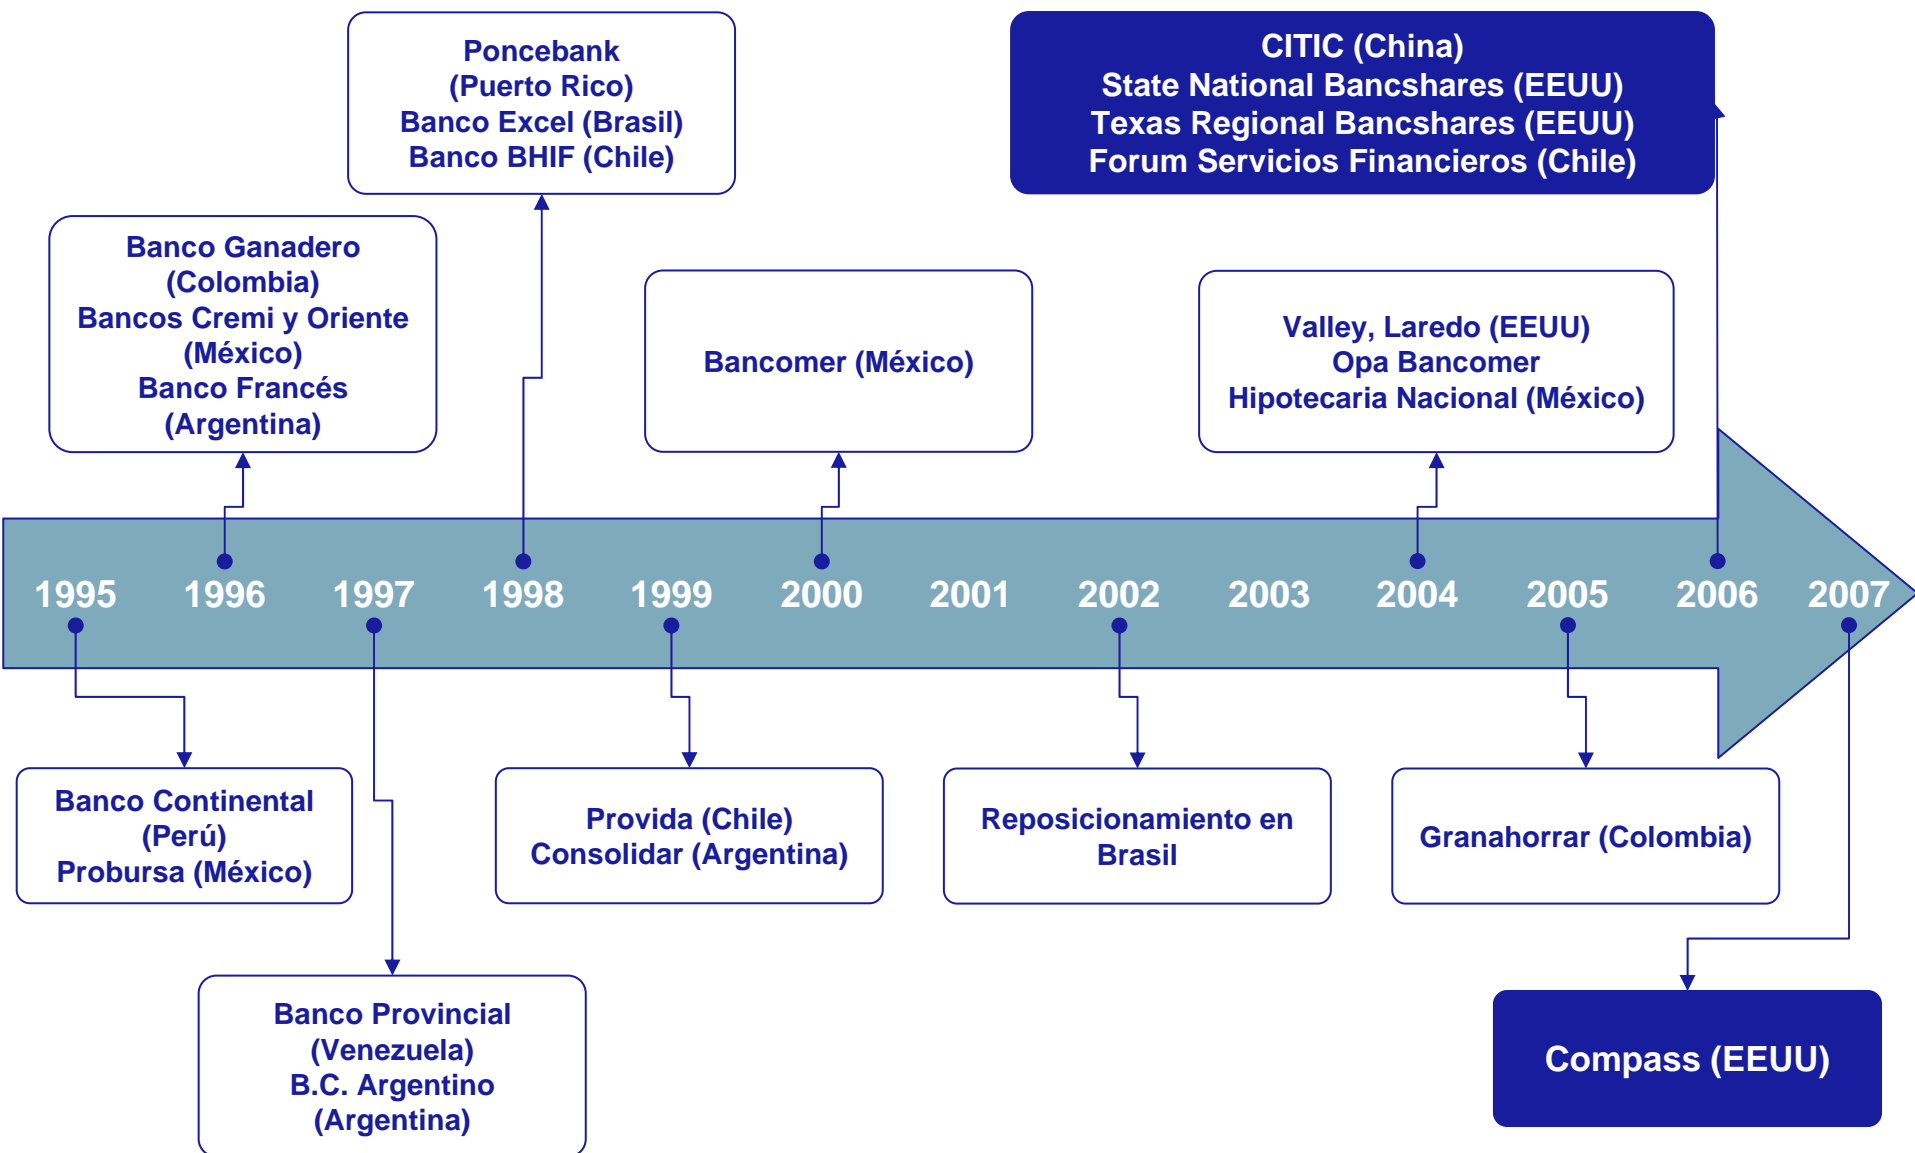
Poncebank
(Puerto Rico)
Banco Excel (Brasil)
Banco BHIF (Chile)

CITIC (China)
State National Bancshares (EEUU)
Texas Regional Bancshares (EEUU)
Forum Servicios Financieros (Chile)

Banco Ganadero
(Colombia)
Bancos Cremi y Oriente
(México)
Banco Francés
(Argentina)

Bancomer (México)

Valley, Laredo (EEUU)
Opa Bancomer
Hipotecaria Nacional (México)

1995 1996 1997 1998 1999 2000 2001 2002 2003 2004 2005 2006 2007

Banco Continental
(Perú)
Probursa (México)

Provida (Chile)
Consolidar (Argentina)

Reposicionamiento en
Brasil

Granahorrar (Colombia)

Banco Provincial
(Venezuela)
B.C. Argentino
(Argentina)

Compass (EEUU)